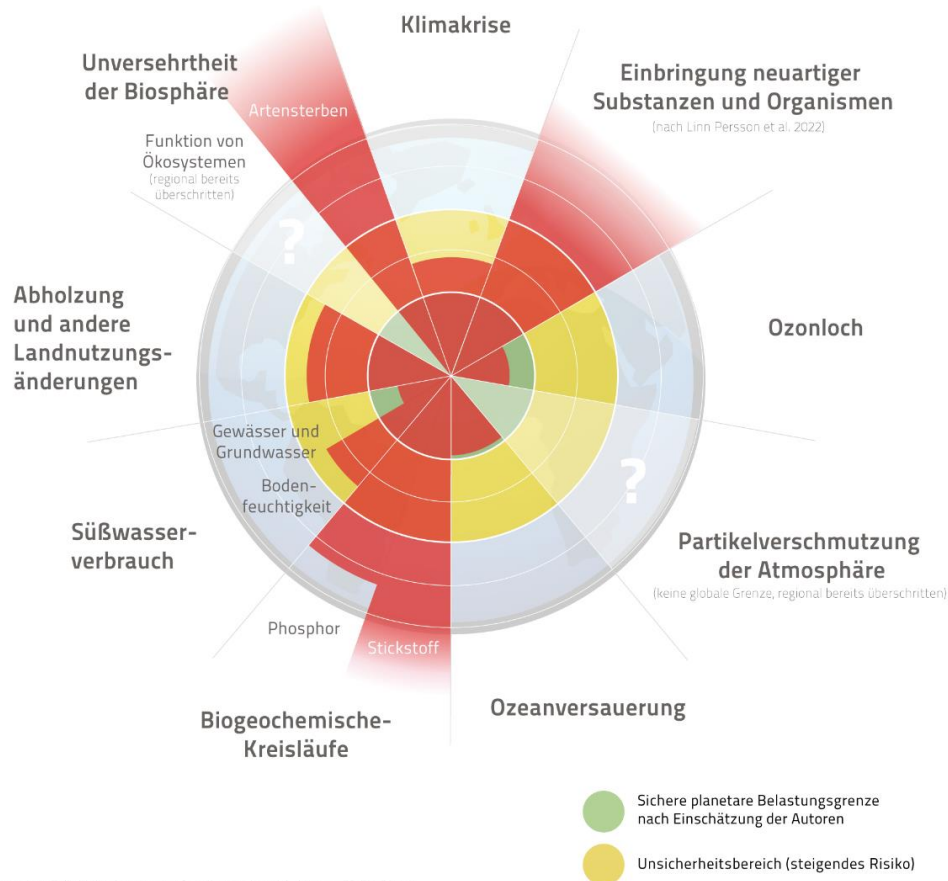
Klimakrise

Unversehrtheit der Biosphäre

Artensterben

Funktion von Ökosystemen
(regional bereits überschritten)

Einbringung neuartiger Substanzen und Organismen
(nach Linn Persson et al. 2022)

Ozonloch

Abholzung und andere Landnutzungsänderungen

?

Gewässer und Grundwasser

Boden-feuchtigkeit

Süßwasser-verbrauch

?

Partikelverschmutzung der Atmosphäre
(keine globale Grenze, regional bereits überschritten)

Phosphor

Stickstoff

Biogeochemische-Kreisläufe

Ozeanversauerung

Sichere planetare Belastungsgrenze nach Einschätzung der Autoren

Unsicherheitsbereich (steigendes Risiko)